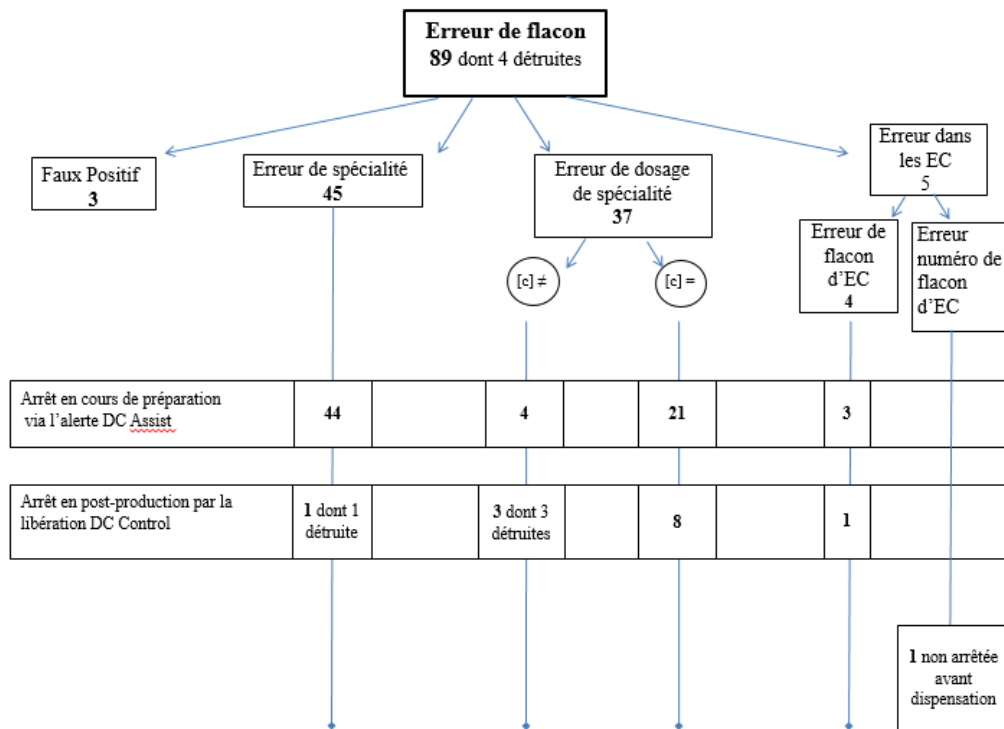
Erreur de flacon
89 dont 4 détruites

Faux Positif
3

Erreur de spécialité
45

Erreur de dosage de spécialité
37

Erreur dans les EC
5

[c] ≠

[c] =

Erreur de flacon d'EC
4

Erreur numéro de flacon d'EC

| Arrêt en cours de préparation via l'alerte DC Assist | 44 | | 4 | | 21 | | 3 | |
|---|---|---|---|---|---|---|---|---|
| Arrêt en post-production par la libération DC Control | 1 dont 1 détruite | | 3 dont 3 détruites | | 8 | | 1 | |

1 non arrêtée avant dispensation